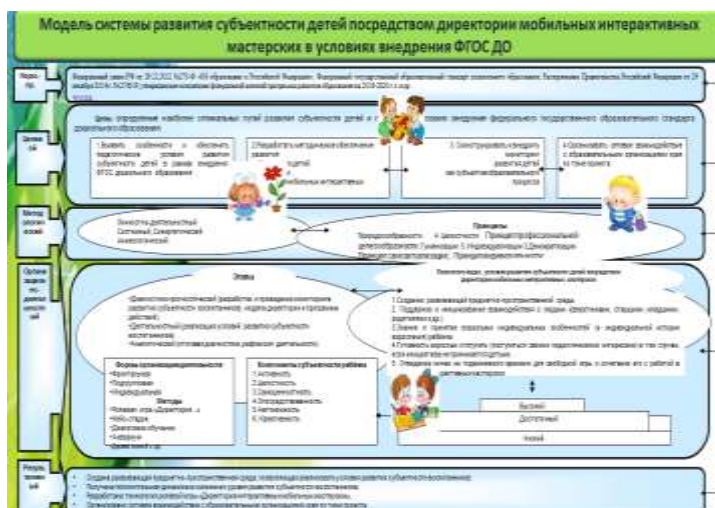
Модель системы развития субъектности детей посредством директории мобильных интерактивных мастерских в условиях внедрения ФГОС ДО

Норм. пр.

Федеральный закон РФ от 29.12.2012 №273-ФЗ «Об образовании в Российской Федерации». Федеральный государственный образовательный стандарт дошкольного образования. Распоряжение Правительства Российской Федерации от 29 декабря 2014 г. №2765-р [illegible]

Целевой

Цель: определение наиболее оптимальных путей развития субъектности детей и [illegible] внедрения федерального государственного образовательного стандарта дошкольного образования.

1. Выявить особенности и обосновать педагогические условия развития субъектности детей в рамках внедрения ФГОС дошкольного образования

2. Разработать методическое обеспечение развития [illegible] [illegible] мобильных интерактивных

3. Сконструировать и внедрить мониторинг развития детей как субъектов образовательного процесса

4. Организовать сетевое взаимодействие с образовательными организациями края по теме проекта

Методологический

Концепция деятельностный Системный, Синергетический Аксиологический

Принципы
Природосообразность. 4. Целостность. Принцип профессиональной детоцентризма. Гуманизация. 5. Индивидуализация. 6. Демократизация. Принцип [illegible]

Организационно-деятельностный

Этапы
Диагностико-прогностический: разработка и проведение мониторинга развития субъектности воспитанников, модели директории и программы действий.
Деятельностный: реализация условий развития субъектности воспитанников
Аналитический: условия развития и рефлексии деятельности

Психолого-педагогические условия развития субъектности детей посредством директории мобильных интерактивных мастерских

1. Создание развивающей предметно-пространственной среды
2. Поддержка и инициирование взаимодействия с ребенком, сверстниками, старшими, младшими, родителями и др.
3. Знание и принятие педагогом индивидуальных особенностей и индивидуальной истории воспитанника
4. Готовность взрослых отступить (посмотреть) заранее подготовленным интересам и тем случаем, если ситуация вне интересующей их
5. Отведение значительного времени для свободной игры в сочетании его с работой в мастерских

Формы организации деятельности
Фронтальная
Подгрупповая
Индивидуальная

Методы
Ролевая игра «Директория ...»
Web-студия
Проектное обучение
Рефлексия

Компоненты субъектности ребенка
1. Активность
2. Целостность
3. Самодеятельность
4. Опосредованность
5. Активность
6. Креативность

Высокий
Достаточный
Низкий

Результативный

Создана развивающая предметно-пространственная среда, позволяющая реализовать условия развития субъектности воспитанников.
Получены положительная динамика в уровне развития субъектности воспитанников.
Разработана технология работы в «Директории интерактивных мобильных мастерских».
Организовано сетевое взаимодействие с образовательными организациями края по теме проекта.